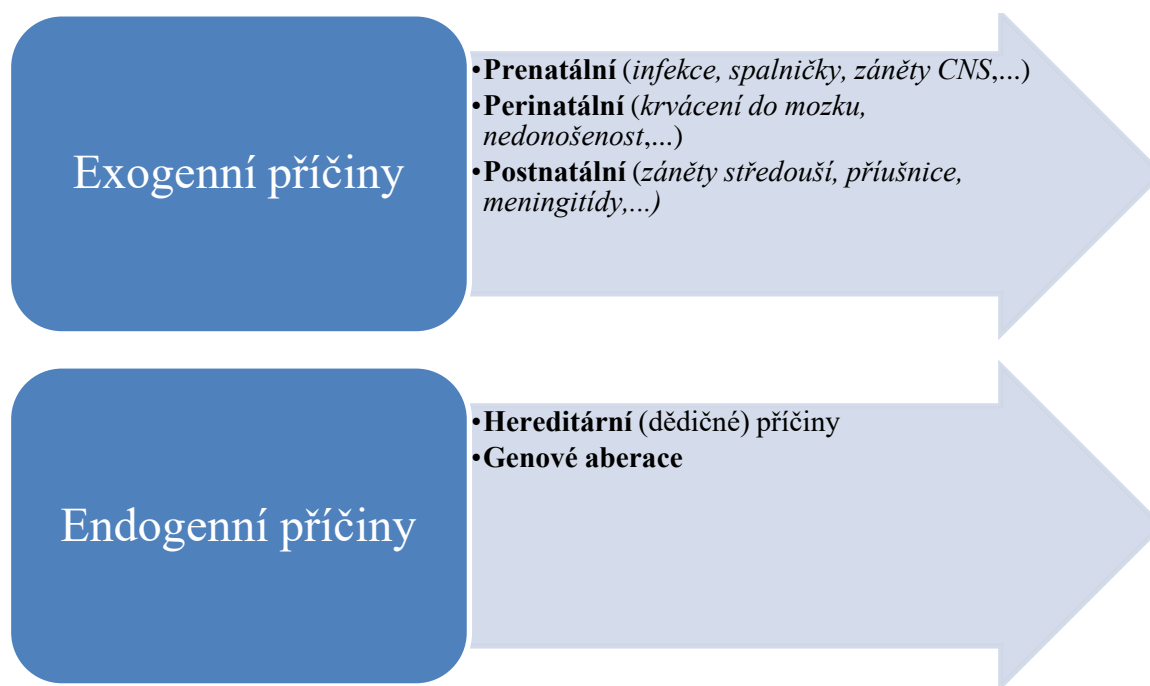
Exogenní příčiny

•Prenatální (infekce, spalničky, záněty CNS,...)
•Perinatální (krvácení do mozku, nedonošenost,...)
•Postnatální (záněty středouší, příušnice, meningitídy,...)

Endogenní příčiny

•Hereditární (dědičné) příčiny
•Genové aberace